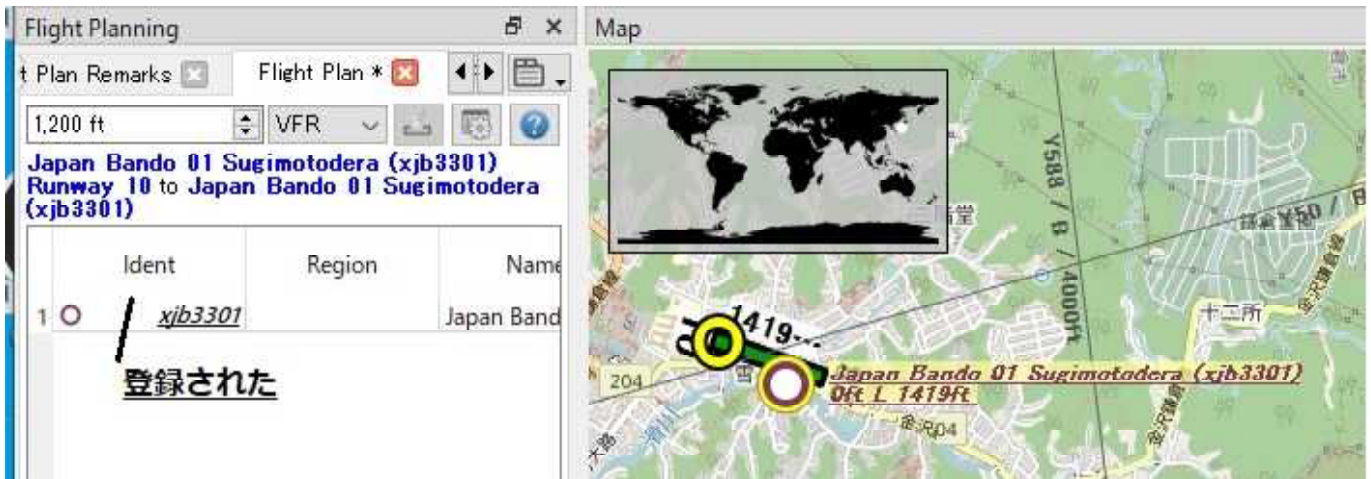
Flight Planning

t Plan Remarks

Flight Plan *

1,200 ft

VFR

Japan Bando 01 Sugimotodera (xjb3301) Runway 10 to Japan Bando 01 Sugimotodera (xjb3301)

| | Ident | Region | Name |
|---|---|---|---|
| 1 | xjb3301 | | Japan Band |

登録された

Map

Y588 / 8 / 4000ft

Y50 / 8

十二所

1419

204

Japan Bando 01 Sugimotodera (xjb3301) 0ft L 1419ft

金沢04